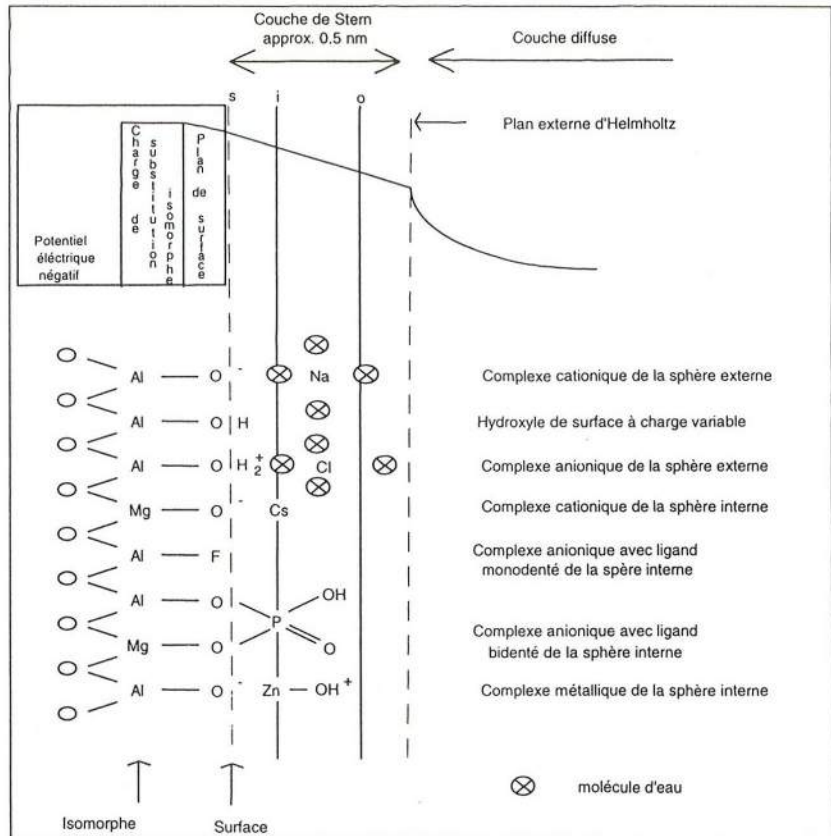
Couche de Stern
approx. 0.5 nm

Couche diffuse

s i o

Plan externe d'Helmholtz

Potentiel éléctrique négatif

Charge de substitution isomorphe

Plan de surface

Al — O$^-$ Na
Complexe cationique de la sphère externe

Al — O H
Hydroxyle de surface à charge variable

Al — O $H_2^+$ Cl
Complexe anionique de la sphère externe

Mg — O$^-$ Cs
Complexe cationique de la sphère interne

Al — F
Complexe anionique avec ligand monodenté de la spère interne

Al — O
P — OH
Mg — O
O
Complexe anionique avec ligand bidenté de la sphère interne

Al — O$^-$ Zn — OH$^+$
Complexe métallique de la sphère interne

molécule d'eau

Isomorphe

Surface